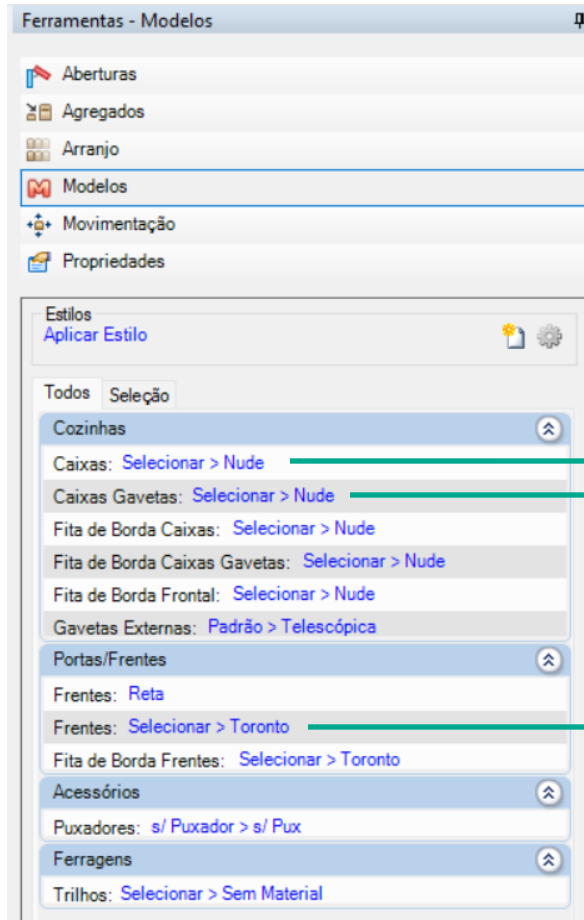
Ferramentas - Modelos

Aberturas
Agregados
Arranjo
Modelos
Movimentação
Propriedades

Estilos
Aplicar Estilo

Todos | Seleção

Cozinhas
Caixas: Selecionar > Nude
Caixas Gavetas: Selecionar > Nude
Fita de Borda Caixas: Selecionar > Nude
Fita de Borda Caixas Gavetas: Selecionar > Nude
Fita de Borda Frontal: Selecionar > Nude
Gavetas Externas: Padrão > Telescópica

Portas/Frentes
Frentes: Reta
Frentes: Selecionar > Toronto
Fita de Borda Frentes: Selecionar > Toronto

Acessórios
Puxadores: s/ Puxador > s/ Pux

Ferragens
Trilhos: Selecionar > Sem Material